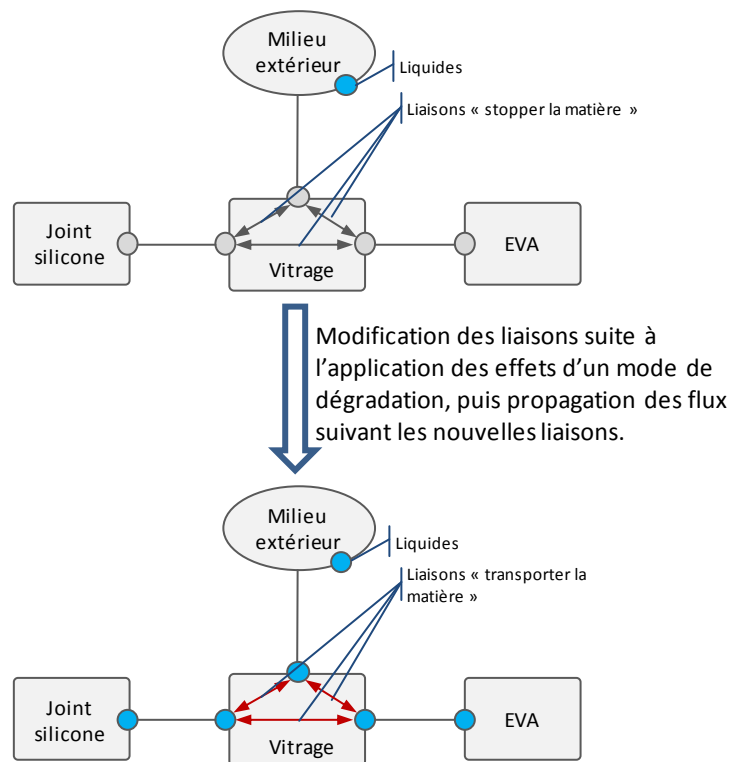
Milieu extérieur

Liquides

Liaisons « stopper la matière »

Joint silicone

Vitrage

EVA

Modification des liaisons suite à l'application des effets d'un mode de dégradation, puis propagation des flux suivant les nouvelles liaisons.

Milieu extérieur

Liquides

Liaisons « transporter la matière »

Joint silicone

Vitrage

EVA